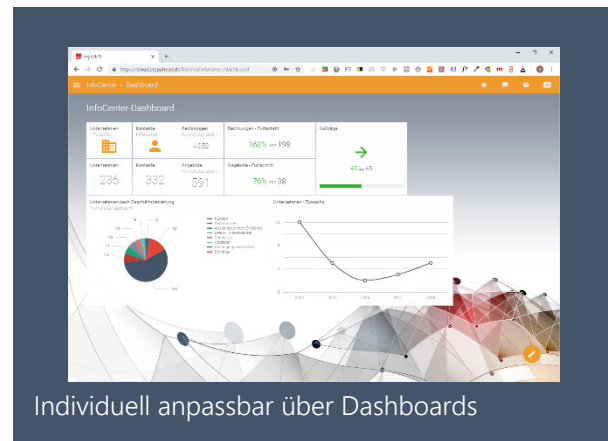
InfoCenter › Dashboard

InfoCenter-Dashboard

Unternehmen

Kontakte

Rechnungen

4.030

Rechnungen - Fortschritt

162% von 198

Aufträge

43 von 45

Unternehmen

236

Kontakte

332

Angebote

591

Angebote - Fortschritt

76% von 38

Unternehmen nach Geschäftsbeziehung

Unternehmen - Zuwachs

Individuell anpassbar über Dashboards